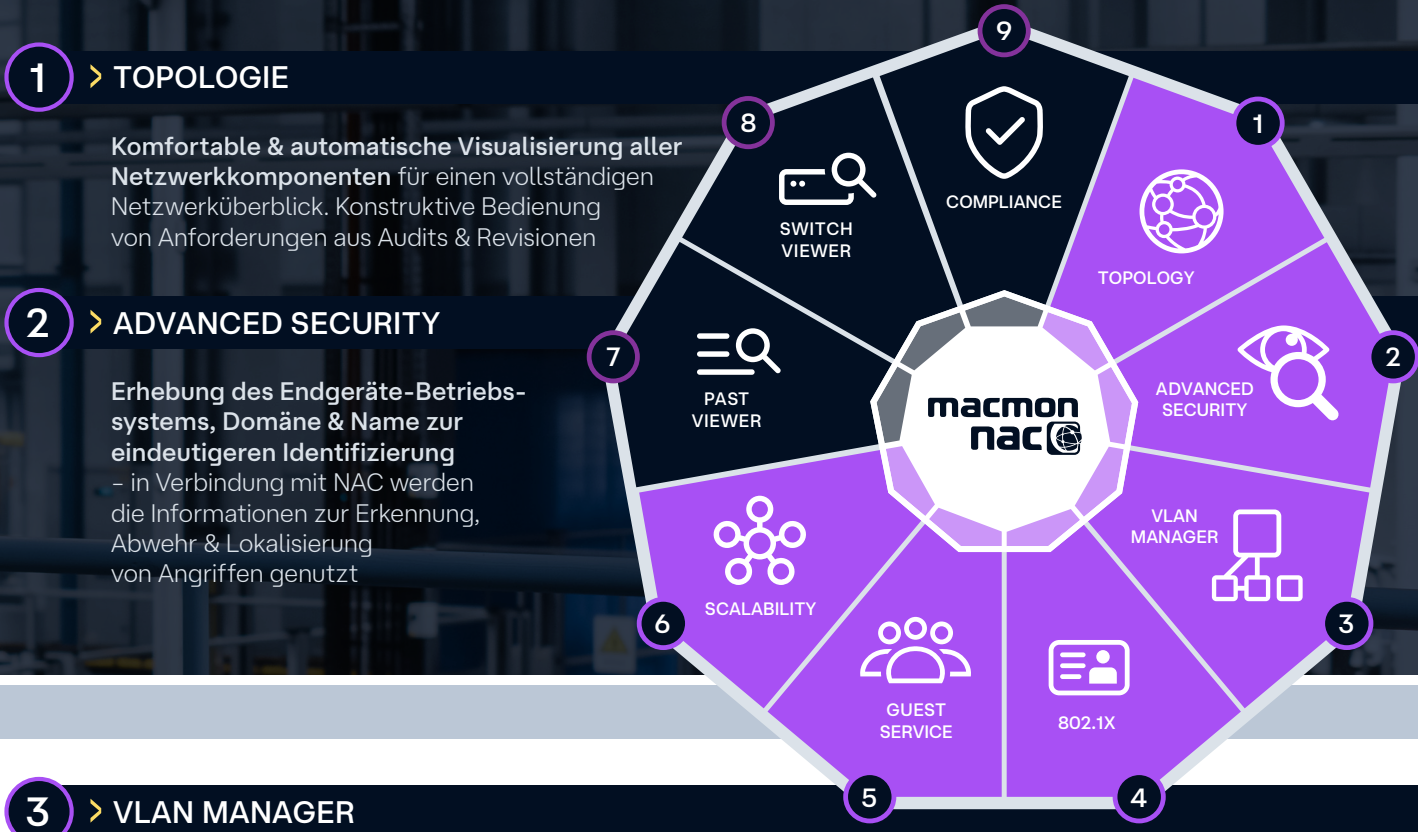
1 > TOPOLOGIE

**Komfortable & automatische Visualisierung aller Netzwerkkomponenten** für einen vollständigen Netzwerküberblick. Konstruktive Bedienung von Anforderungen aus Audits & Revisionen

2 > ADVANCED SECURITY

**Erhebung des Endgeräte-Betriebssystems, Domäne & Name zur eindeutigeren Identifizierung** – in Verbindung mit NAC werden die Informationen zur Erkennung, Abwehr & Lokalisierung von Angriffen genutzt

3 > VLAN MANAGER

9
COMPLIANCE

1
TOPOLOGY

2
ADVANCED SECURITY

3
VLAN MANAGER

4
802.1X

5
GUEST SERVICE

6
SCALABILITY

7
PAST VIEWER

8
SWITCH VIEWER

macmon nac